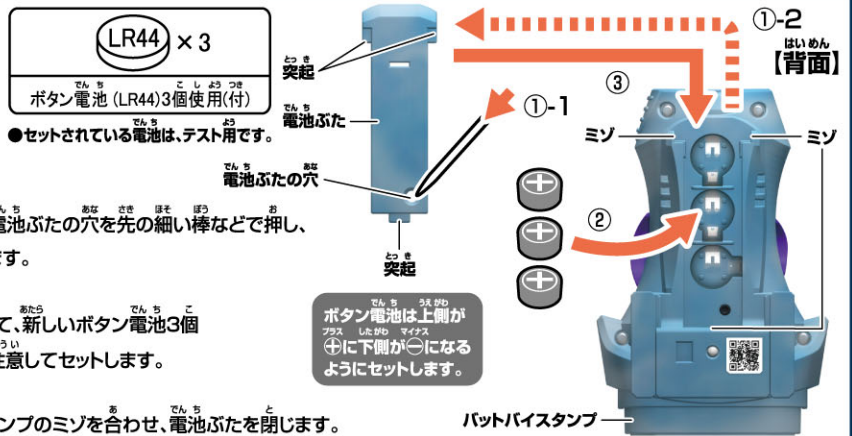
LR44 × 3

ボタン電池(LR44)3個使用(付)

●セットされている電池は、テスト用です。

突起

電池ぶた

電池ぶたの穴

突起

電池ぶたの穴を先の細い棒などで押し、

す。

て、新しいボタン電池3個

注意してセットします。

ンプのミゾを合わせ、電池ぶたを閉じます。

①-1

①-2

【背面】

③

②

ミゾ

ミゾ

ボタン電池は上側が
⊕に下側が⊖になる
ようにセットします。

バットバイスタンプ